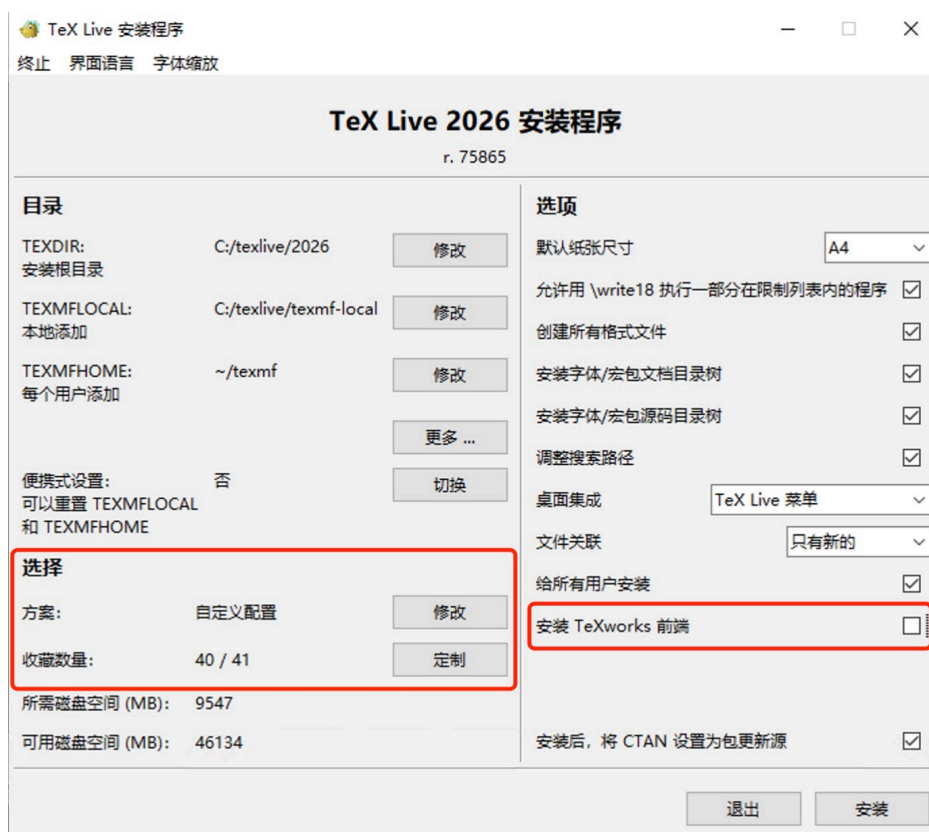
TeX Live 安装程序

终止 界面语言 字体缩放

TeX Live 2026 安装程序

r. 75865

目录

TEXDIR:
安装根目录
C:/texlive/2026
修改

TEXMFLOCAL:
本地添加
C:/texlive/texmf-local
修改

TEXMFHOME:
每个用户添加
~/texmf
修改

更多 ...

便携式设置:
可以重置 TEXMFLOCAL 和 TEXMFHOME
否
切换

选择

方案:
自定义配置
修改

收藏数量:
40 / 41
定制

所需磁盘空间 (MB): 9547

可用磁盘空间 (MB): 46134

选项

默认纸张尺寸 A4

允许用 \write18 执行一部分在限制列表内的程序

创建所有格式文件

安装字体/宏包文档目录树

安装字体/宏包源码目录树

调整搜索路径

桌面集成 TeX Live 菜单

文件关联 只有新的

给所有用户安装

安装 TeXworks 前端

安装后, 将 CTAN 设置为包更新源

退出 安装